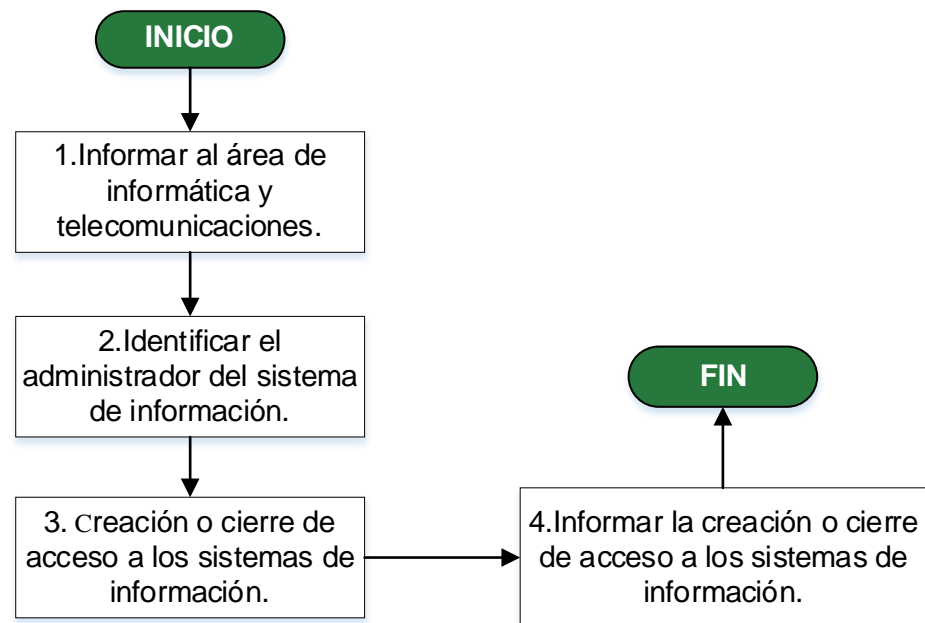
INICIO

1.Informar al área de informática y telecomunicaciones.

2.Identificar el administrador del sistema de información.

3. Creación o cierre de acceso a los sistemas de información.

4.Informar la creación o cierre de acceso a los sistemas de información.

FIN